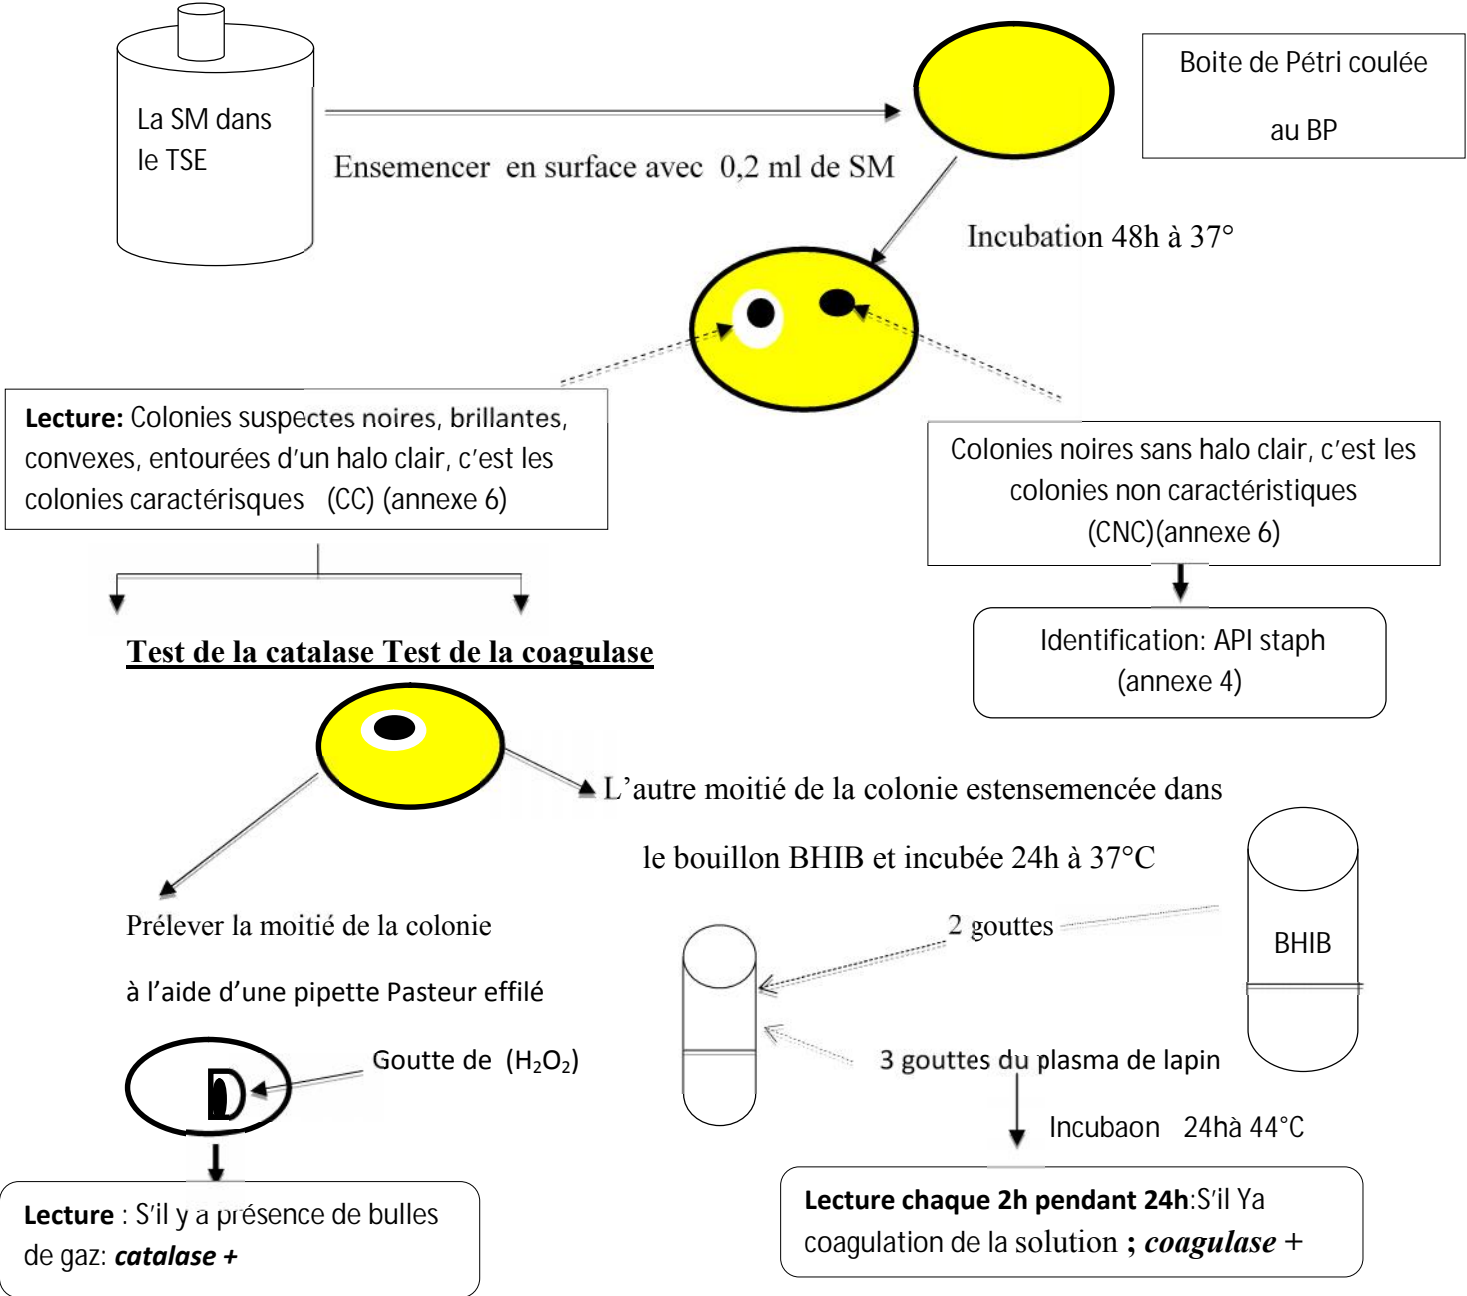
La SM dans le TSE

Ensemencer en surface avec 0,2 ml de SM

Boite de Pétri coulée au BP

Incubation 48h à 37°

**Lecture:** Colonies suspectes noires, brillantes, convexes, entourées d'un halo clair, c'est les colonies caractérisques (CC) (annexe 6)

Colonies noires sans halo clair, c'est les colonies non caractéristiques (CNC)(annexe 6)

Identification: API staph (annexe 4)

Test de la catalase Test de la coagulase

L'autre moitié de la colonie estensemencée dans le bouillon BHIB et incubée 24h à 37°C

Prélever la moitié de la colonie à l'aide d'une pipette Pasteur effilé

2 gouttes

BHIB

Goutte de $(H_2O_2)$

3 gouttes du plasma de lapin

Incubaon 24hà 44°C

**Lecture** : S'il y a présence de bulles de gaz: ***catalase +***

**Lecture chaque 2h pendant 24h**:S'il Ya coagulation de la solution **;** ***coagulase*** +